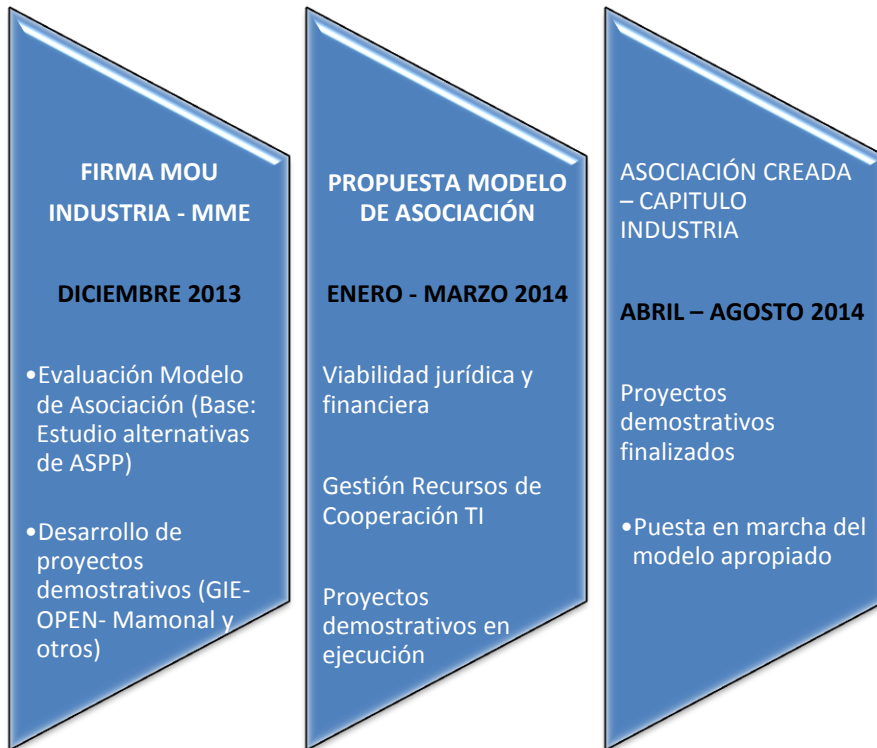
FIRMA MOU INDUSTRIA - MME

DICIEMBRE 2013

•Evaluación Modelo de Asociación (Base: Estudio alternativas de ASPP)

•Desarrollo de proyectos demostrativos (GIE-OPEN- Mamonal y otros)

PROPUESTA MODELO DE ASOCIACIÓN

ENERO - MARZO 2014

Viabilidad jurídica y financiera

Gestión Recursos de Cooperación TI

Proyectos demostrativos en ejecución

ASOCIACIÓN CREADA – CAPITULO INDUSTRIA

ABRIL – AGOSTO 2014

Proyectos demostrativos finalizados

•Puesta en marcha del modelo apropiado